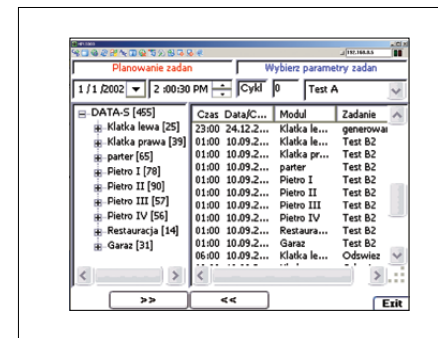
192.168.0.5

Planowanie zadan

Wybierz parametry zadan

1 / 1 /2002 | 2 :00:30 PM | Cykl | 0 | Test A

DATA-S [455]
Klatka lewa [25]
Klatka prawa [39]
parter [65]
Pietro I [78]
Pietro II [90]
Pietro III [57]
Pietro IV [56]
Restauracja [14]
Garaz [31]

| Czas | Data/C... | Modul | Zadanie |
|---|---|---|---|
| 23:00 | 24.12.2... | Klatka le... | generowa |
| 01:00 | 10.09.2... | Klatka le... | Test B2 |
| 01:00 | 10.09.2... | Klatka pr... | Test B2 |
| 01:00 | 10.09.2... | parter | Test B2 |
| 01:00 | 10.09.2... | Pietro I | Test B2 |
| 01:00 | 10.09.2... | Pietro II | Test B2 |
| 01:00 | 10.09.2... | Pietro III | Test B2 |
| 01:00 | 10.09.2... | Pietro IV | Test B2 |
| 01:00 | 10.09.2... | Restaura... | Test B2 |
| 01:00 | 10.09.2... | Garaz | Test B2 |
| 06:00 | 10.09.2... | Klatka le... | Odswiez |

>>

<<

Exit